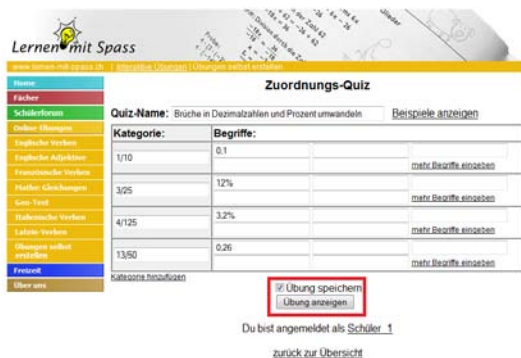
Lernen mit Spass

www.lernen-mit-spass.ch | Interaktive Übungen | Übungen selbst erstellen

Home
Fächer
Schülerforum
Online-Übungen
Englische Verben
Englische Adjektive
Französische Verben
Mathe: Gleichungen
Geo-Test
Italienische Verben
Latein-Verben
Übungen selbst erstellen
Freizeit
Über uns

Zuordnungs-Quiz

Quiz-Name: Brüche in Dezimalzahlen und Prozent umwandeln
Beispiele anzeigen

| Kategorie: | Begriffe: |
|---|---|
| 1/10 | 0,1 mehr Begriffe eingeben |
| 3/25 | 12% mehr Begriffe eingeben |
| 4/125 | 3,2% mehr Begriffe eingeben |
| 13/50 | 0,26 mehr Begriffe eingeben |

Kategorie hinzufügen

☑ Übung speichern
Übung anzeigen

Du bist angemeldet als Schüler_1

zurück zur Übersicht